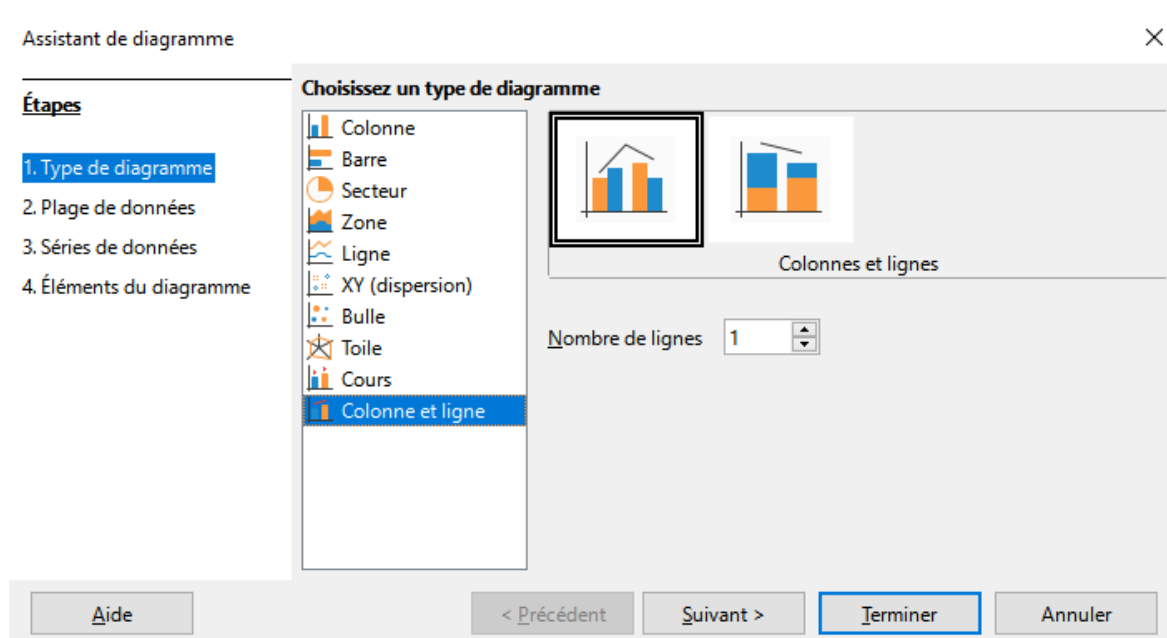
Assistant de diagramme

×

Étapes

1. Type de diagramme
2. Plage de données
3. Séries de données
4. Éléments du diagramme

Choisissez un type de diagramme

Colonne
Barre
Secteur
Zone
Ligne
XY (dispersion)
Bulle
Toile
Cours
Colonne et ligne

Colonnes et lignes

Nombre de lignes 1

Aide

< Précédent

Suivant >

Terminer

Annuler